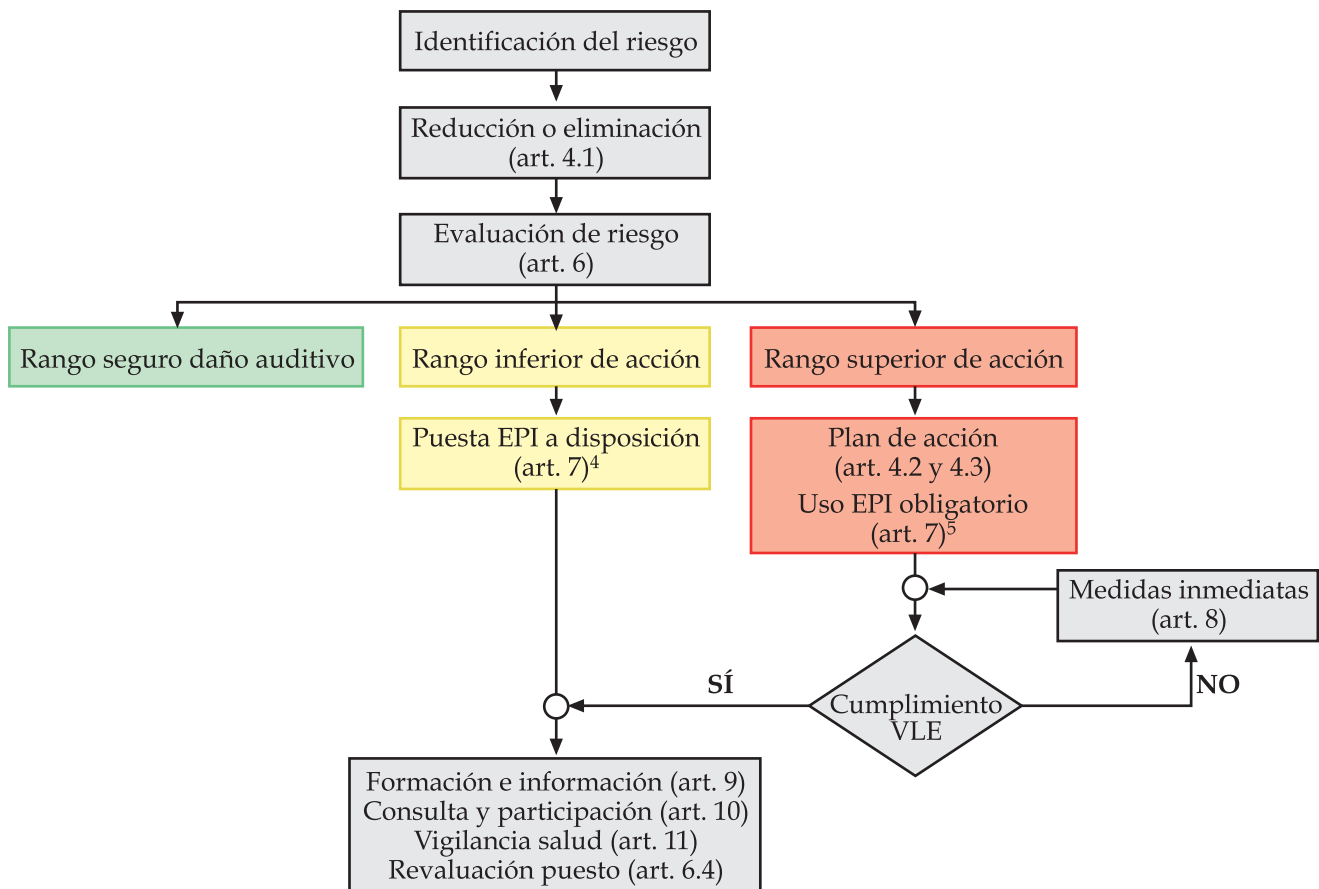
Identificación del riesgo

Reducción o eliminación (art. 4.1)

Evaluación de riesgo (art. 6)

Rango seguro daño auditivo

Rango inferior de acción

Rango superior de acción

Puesta EPI a disposición (art. 7)$^4$

Plan de acción (art. 4.2 y 4.3)
Uso EPI obligatorio (art. 7)$^5$

Medidas inmediatas (art. 8)

SÍ

Cumplimiento VLE

NO

Formación e información (art. 9)
Consulta y participación (art. 10)
Vigilancia salud (art. 11)
Revaluación puesto (art. 6.4)